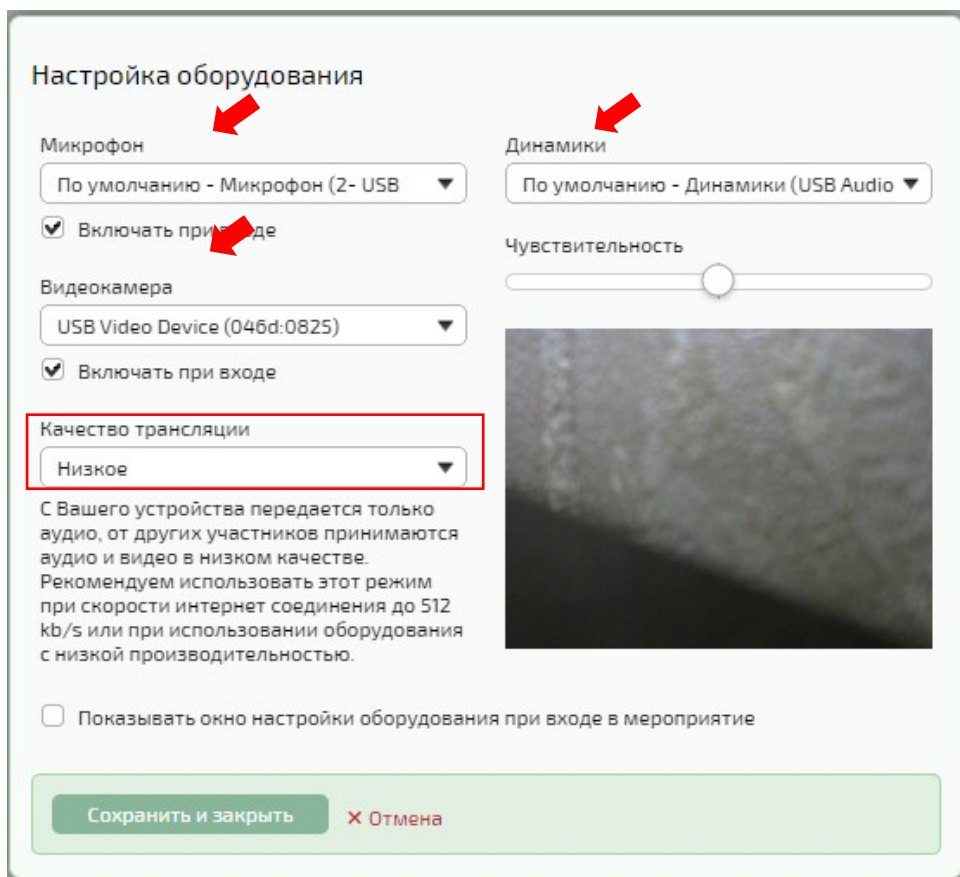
Настройка оборудования

Микрофон

По умолчанию - Микрофон (2- USB

Включать при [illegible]де

Видеокамера

USB Video Device (046d:0825)

Включать при входе

Качество трансляции

Низкое

С Вашего устройства передается только аудио, от других участников принимаются аудио и видео в низком качестве. Рекомендуем использовать этот режим при скорости интернет соединения до 512 kb/s или при использовании оборудования с низкой производительностью.

Динамики

По умолчанию - Динамики (USB Audio

Чувствительность

Показывать окно настройки оборудования при входе в мероприятие

Сохранить и закрыть

✕ Отмена